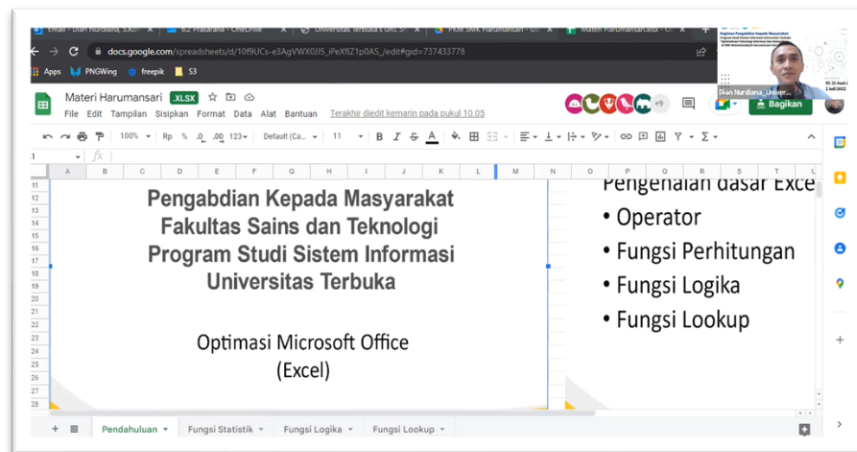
docs.google.com/spreadsheets/d/10f9UCs-e3AgVWX0JJ5_iPeXfIZ1p0AS_/edit#gid=737433778

Apps PNGWing freepik S3

Materi Harumansari .XLSX

File Edit Tampilan Sisipkan Format Data Alat Bantuan Terakhir diedit kemarin pada pukul 10.05

Bagikan

Dian Nurdiana_Univer...

100% Rp % .0 .00 123 Default (Ca... 11 B I S A

A B C D E F G H I J K L M N O P Q R S T U

Pengabdian Kepada Masyarakat
Fakultas Sains dan Teknologi
Program Studi Sistem Informasi
Universitas Terbuka

Optimasi Microsoft Office
(Excel)

Pengenalan dasar Exce

• Operator
• Fungsi Perhitungan
• Fungsi Logika
• Fungsi Lookup

Pendahuluan Fungsi Statistik Fungsi Logika Fungsi Lookup